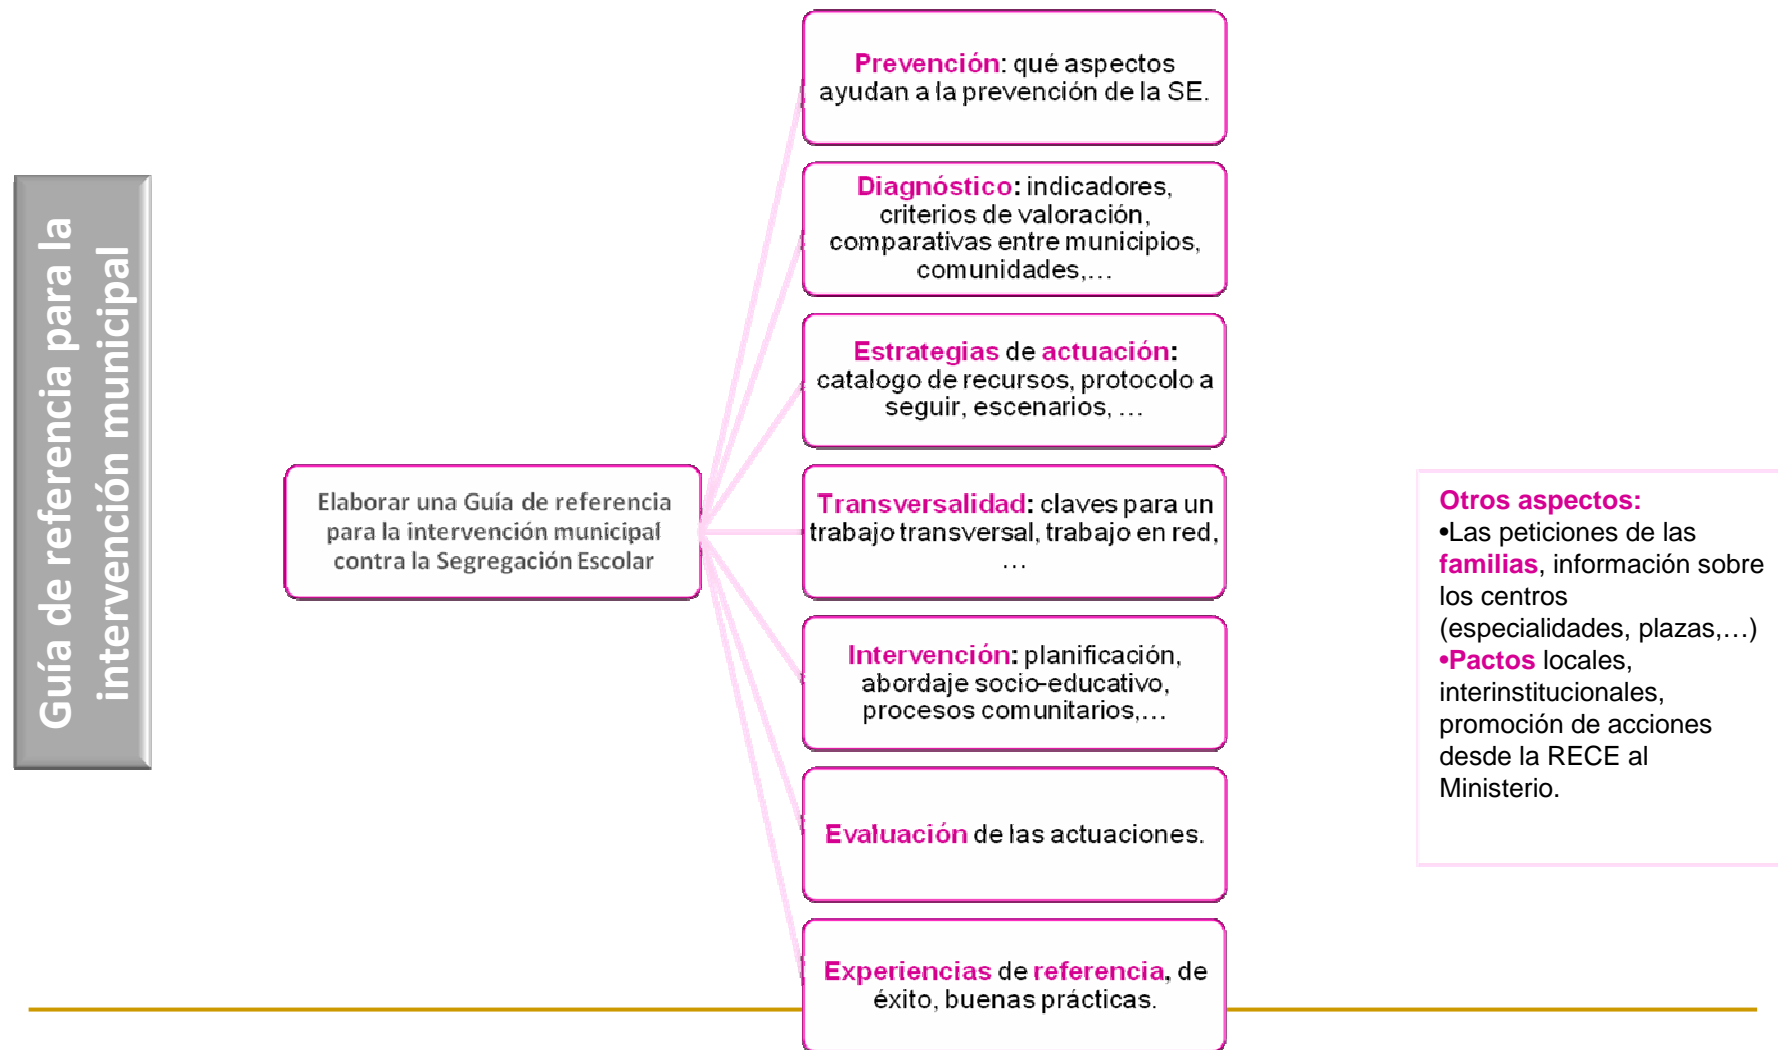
Guía de referencia para la intervención municipal

Elaborar una Guía de referencia para la intervención municipal contra la Segregación Escolar

Prevención: qué aspectos ayudan a la prevención de la SE.

Diagnóstico: indicadores, criterios de valoración, comparativas entre municipios, comunidades,…

Estrategias de actuación: catalogo de recursos, protocolo a seguir, escenarios, …

Transversalidad: claves para un trabajo transversal, trabajo en red, …

Intervención: planificación, abordaje socio-educativo, procesos comunitarios,…

Evaluación de las actuaciones.

Experiencias de referencia, de éxito, buenas prácticas.

Otros aspectos:
•Las peticiones de las familias, información sobre los centros (especialidades, plazas,…)
•Pactos locales, interinstitucionales, promoción de acciones desde la RECE al Ministerio.